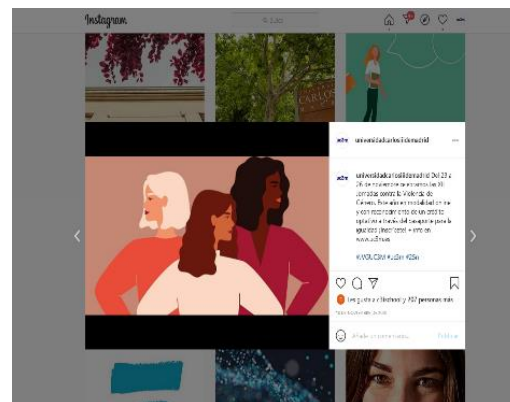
Instagram

Buscar

uc3m universidadcarlosiiidemadrid ···

universidadcarlosiiidemadrid Del 23 a 26 de noviembre se celebran las XI Jornadas contra la Violencia de Género. Este año en modalidad online y con recaudación de un crédito optativo a través del banquete para la igualdad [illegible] + info en www.uc3m.es

#VGUC3M #uc3m #25n

Les gusta a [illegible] y 707 personas más

Añade un comentario... Publicar